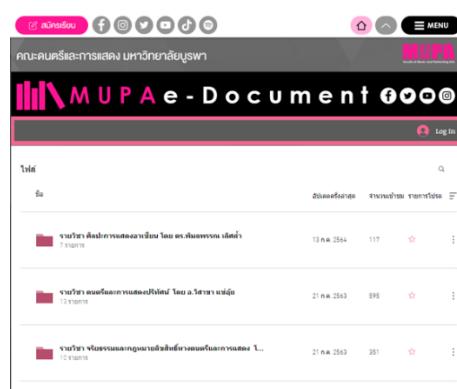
สมัครเรียน

MENU

คณะดนตรีและการแสดง มหาวิทยาลัยบูรพา

MUPA

MUPA e-Document

Log In

ไฟล์

ชื่อ

อัปเดตครั้งล่าสุด

จำนวนเข้าชม

รายการโปรด

รายวิชา ศิลปะการแสดงอาเซียน โดย ดร.พิมพรรณ เลิศล้ำ
7 รายการ

13 ก.ค. 2564

117

รายวิชา ดนตรีและการแสดงปริทัศน์ โดย อ.วิสาขา แซ่อุ้ย
13 รายการ

21 ก.ค. 2563

595

รายวิชา จริยธรรมและกฎหมายลิขสิทธิ์ทางดนตรีและการแสดง โ...
10 รายการ

21 ก.ค. 2563

351